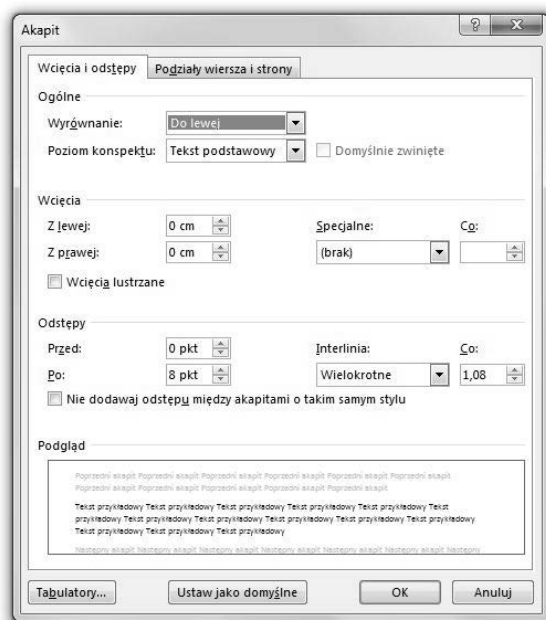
Akapit

?

Wcięcia i odstępy | Podziały wiersza i strony

Ogólne

Wyrównanie: Do lewej

Poziom konspektu: Tekst podstawowy

Domyślnie zwinięte

Wcięcia

Z lewej: 0 cm

Z prawej: 0 cm

Specjalne: (brak)

Co:

Wcięcia lustrzane

Odstępy

Przed: 0 pkt

Po: 8 pkt

Interlinia: Wielokrotne

Co: 1,08

Nie dodawaj odstępu między akapitami o takim samym stylu

Podgląd

Poprzedni akapit Poprzedni akapit Poprzedni akapit Poprzedni akapit Poprzedni akapit Poprzedni akapit Poprzedni akapit Poprzedni akapit Poprzedni akapit Poprzedni akapit Poprzedni akapit Poprzedni akapit

Tekst przykładowy Tekst przykładowy Tekst przykładowy Tekst przykładowy Tekst przykładowy Tekst przykładowy Tekst przykładowy Tekst przykładowy Tekst przykładowy Tekst przykładowy Tekst przykładowy Tekst przykładowy Tekst przykładowy Tekst przykładowy Tekst przykładowy

Następny akapit Następny akapit Następny akapit Następny akapit Następny akapit Następny akapit Następny

Tabulatory... | Ustaw jako domyślne | OK | Anuluj